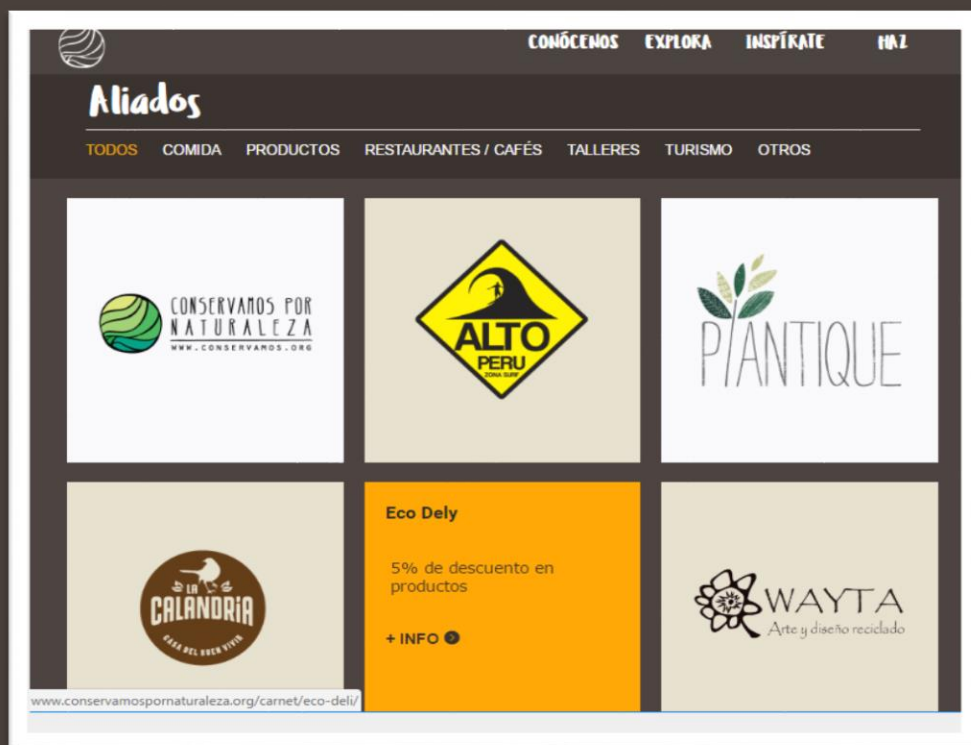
CONÓCENOS EXPLORA INSPÍRATE HAZ

Aliados

TODOS COMIDA PRODUCTOS RESTAURANTES / CAFÉS TALLERES TURISMO OTROS

CONSERVAMOS POR NATURALEZA
WWW.CONSERVAMOS.ORG

ALTO PERU
ZONA SURF

PLANTIQUE

LA CALANDRIA
CASA DEL BUEN VIVIR

Eco Dely

5% de descuento en productos

+ INFO

WAYTA
Arte y diseño reciclado

www.conservamospornaturaleza.org/carnet/eco-deli/